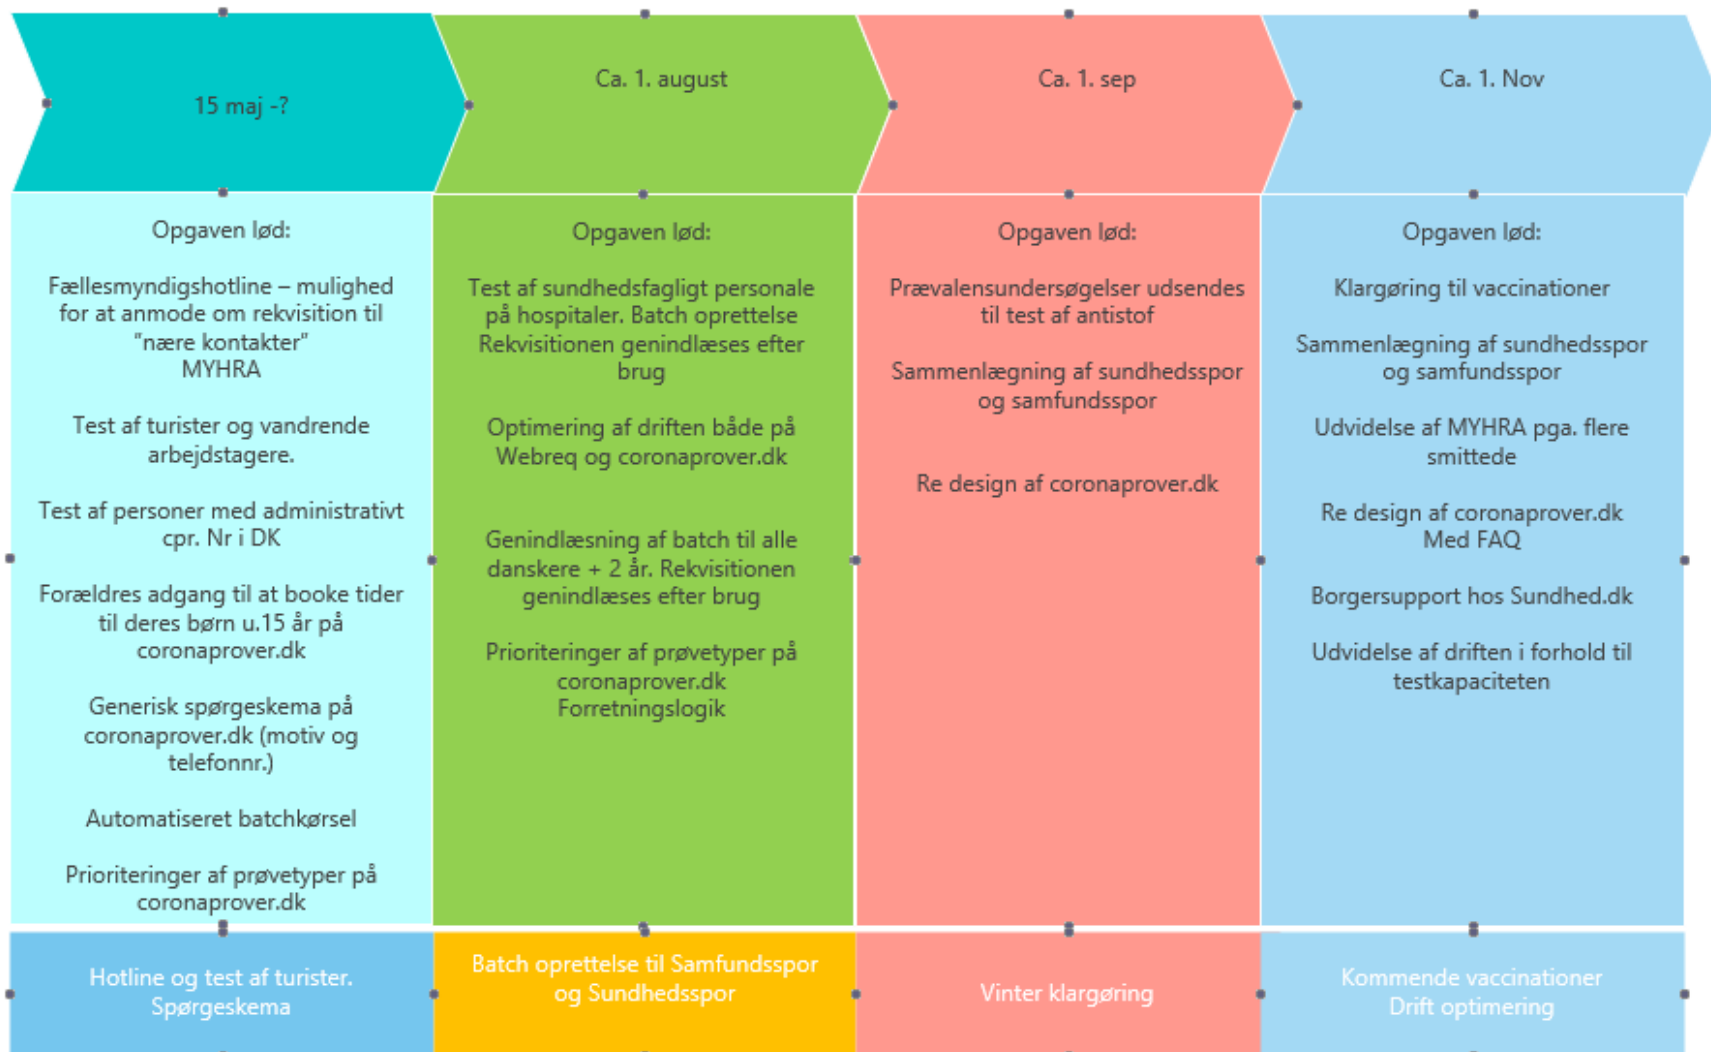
15 maj -?

Opgaven lød:

Fællesmyndigshotline – mulighed for at anmode om rekvisition til "nære kontakter" MYHRA

Test af turister og vandrende arbejdstagere.

Test af personer med administrativt cpr. Nr i DK

Forældres adgang til at booke tider til deres børn u.15 år på coronaprover.dk

Generisk spørgeskema på coronaprover.dk (motiv og telefonnr.)

Automatiseret batchkørsel

Prioriteringer af prøvetyper på coronaprover.dk

Hotline og test af turister. Spørgeskema

Ca. 1. august

Opgaven lød:

Test af sundhedsfagligt personale på hospitaler. Batch oprettelse Rekvisitionen genindlæses efter brug

Optimering af driften både på Webreq og coronaprover.dk

Genindlæsning af batch til alle danskere + 2 år. Rekvisitionen genindlæses efter brug

Prioriteringer af prøvetyper på coronaprover.dk Forretningslogik

Batch oprettelse til Samfundsspor og Sundhedsspor

Ca. 1. sep

Opgaven lød:

Prævalensundersøgelser udsendes til test af antistof

Sammenlægning af sundhedsspor og samfundsspor

Re design af coronaprover.dk

Vinter klargøring

Ca. 1. Nov

Opgaven lød:

Klargøring til vaccinationer

Sammenlægning af sundhedsspor og samfundsspor

Udvidelse af MYHRA pga. flere smittede

Re design af coronaprover.dk Med FAQ

Borgersupport hos Sundhed.dk

Udvidelse af driften i forhold til testkapaciteten

Kommende vaccinationer Drift optimering